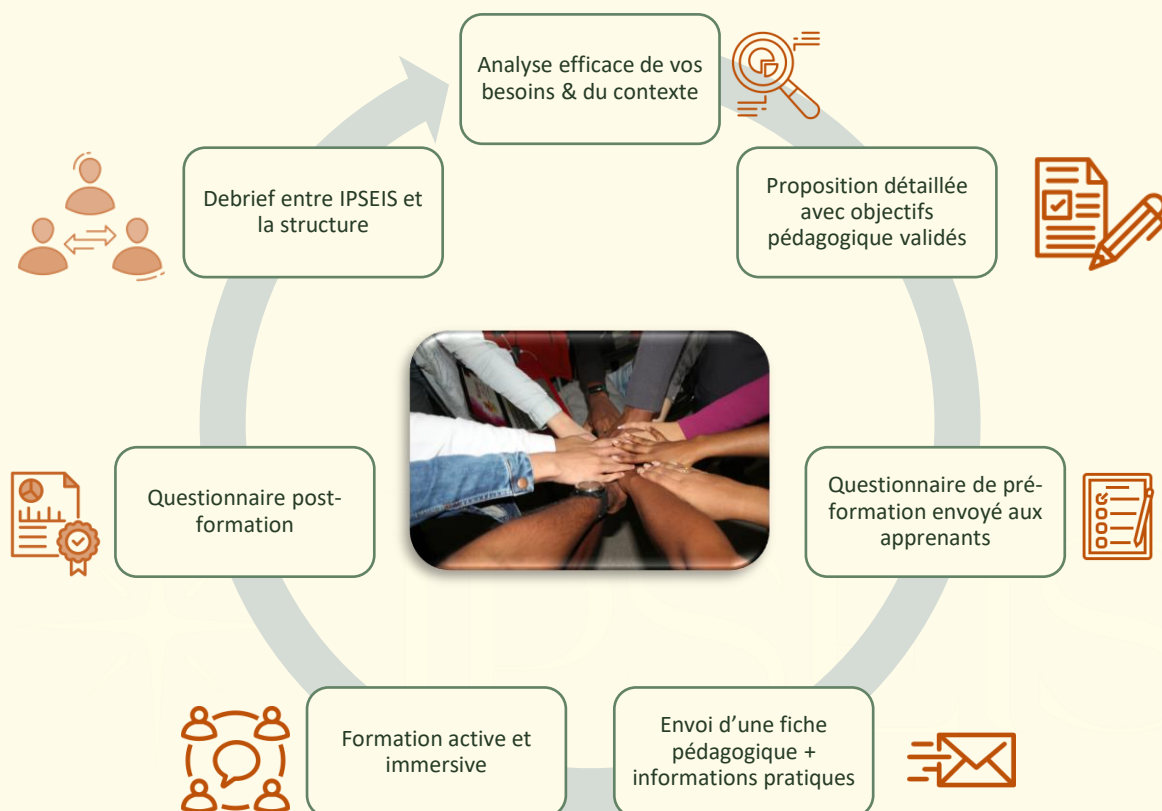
Analyse efficace de vos besoins & du contexte

Proposition détaillée avec objectifs pédagogique validés

Questionnaire de pré-formation envoyé aux apprenants

Envoi d'une fiche pédagogique + informations pratiques

Formation active et immersive

Questionnaire post-formation

Debrief entre IPSEIS et la structure